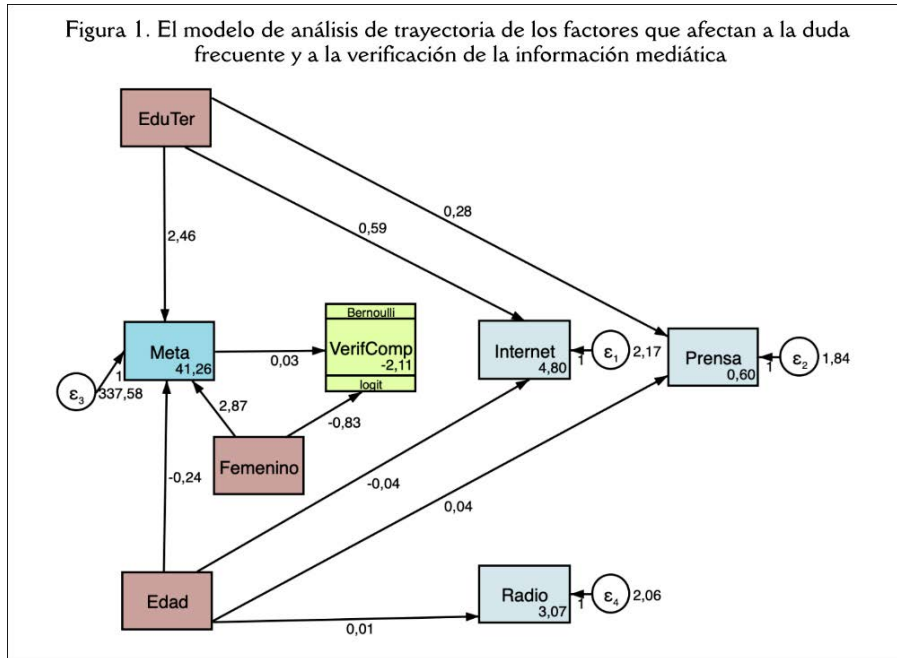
Figura 1. El modelo de análisis de trayectoria de los factores que afectan a la duda frecuente y a la verificación de la información mediática

EduTer

2,46

0,59

0,28

Bernoulli

Meta
41,26

0,03

VerifComp
-2,11

logit

Internet
4,80

$\varepsilon_1$ 2,17

1

Prensa
0,60

$\varepsilon_2$ 1,84

1

1

$\varepsilon_3$ 337,58

2,87

-0,83

Femenino

-0,24

-0,04

0,04

Edad

Radio
3,07

$\varepsilon_4$ 2,06

1

0,01